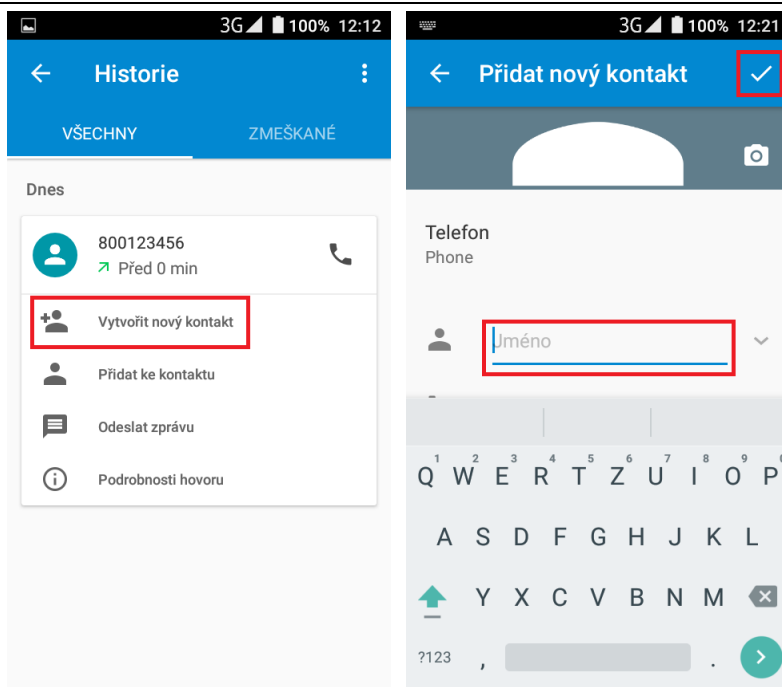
3G 100% 12:12

Historie

VŠECHNY

ZMEŠKANÉ

Dnes

800123456

Před 0 min

Vytvořit nový kontakt

Přidat ke kontaktu

Odeslat zprávu

Podrobnosti hovoru

3G 100% 12:21

Přidat nový kontakt

Telefon

Phone

Jméno

Q W E R T Z U I O P

1 2 3 4 5 6 7 8 9 0

A S D F G H J K L

Y X C V B N M

?123 , .